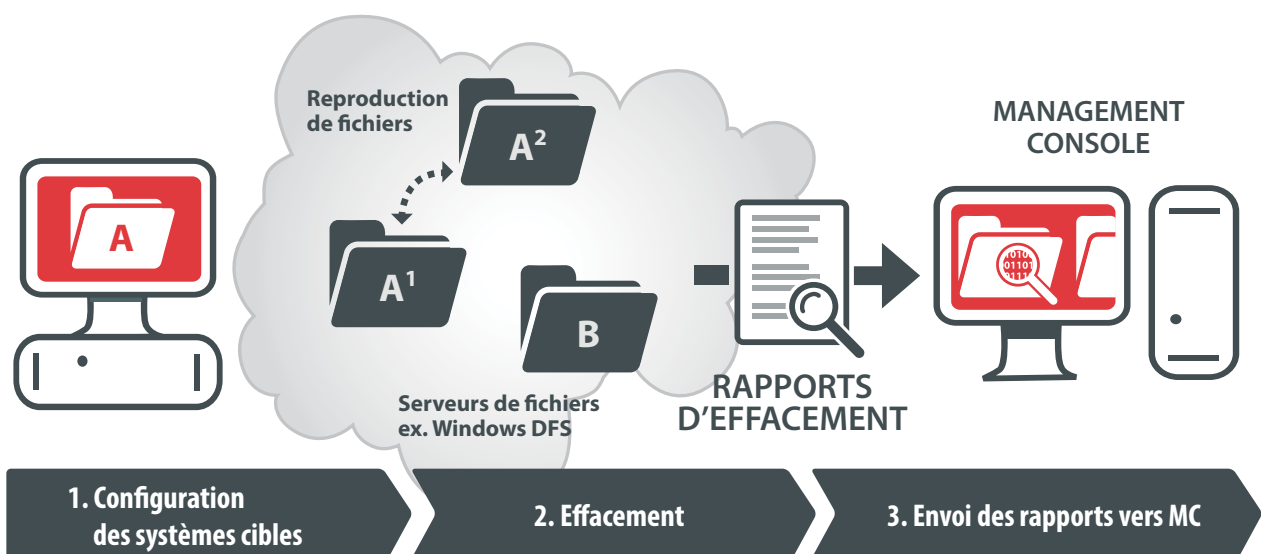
Reproduction de fichiers

$A^2$

MANAGEMENT CONSOLE

A

$A^1$

B

RAPPORTS D’EFFACEMENT

Serveurs de fichiers ex. Windows DFS

1. Configuration des systèmes cibles

2. Effacement

3. Envoi des rapports vers MC